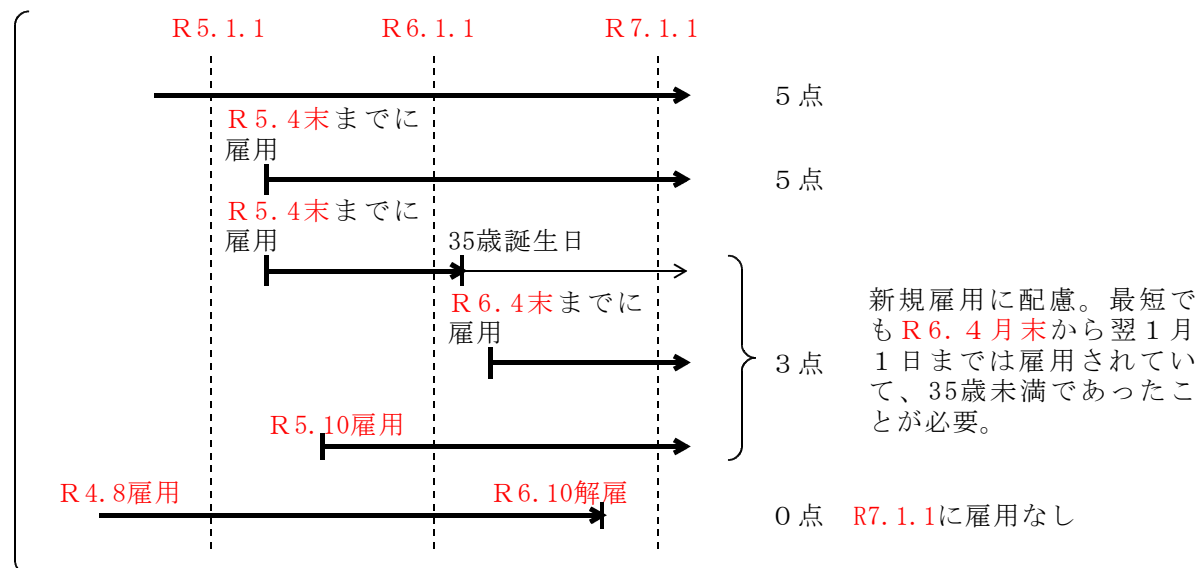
R5.1.1　R6.1.1　R7.1.1

5点

R5.4末までに雇用

5点

R5.4末までに雇用

35歳誕生日

R6.4末までに雇用

3点

新規雇用に配慮。最短でもR6.4月末から翌1月1日までは雇用されていて、35歳未満であったことが必要。

R5.10雇用

R4.8雇用

R6.10解雇

0点　R7.1.1に雇用なし